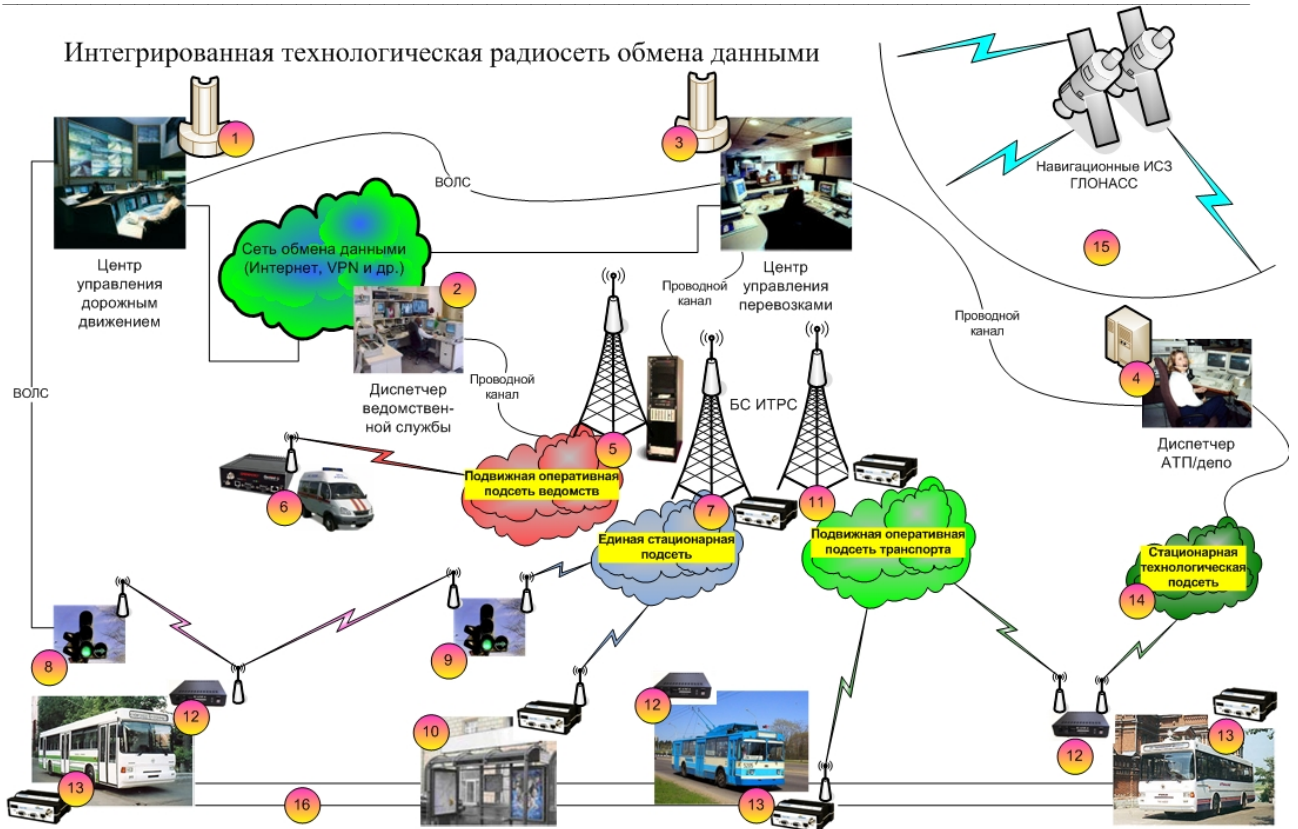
Интегрированная технологическая радиосеть обмена данными

1

3

ВОЛС

Навигационные ИСЗ ГЛОНАСС

15

Центр управления дорожным движением

Сеть обмена данными (Интернет, VPN и др.)

2

Проводной канал

Центр управления перевозками

Проводной канал

ВОЛС

Проводной канал

Диспетчер ведомственной службы

БС ИТРС

4

Диспетчер АТП/депо

5

Подвижная оперативная подсеть ведомств

6

7

11

Единая стационарная подсеть

Подвижная оперативная подсеть транспорта

Стационарная технологическая подсеть

14

8

9

12

10

12

12

13

13

13

13

16